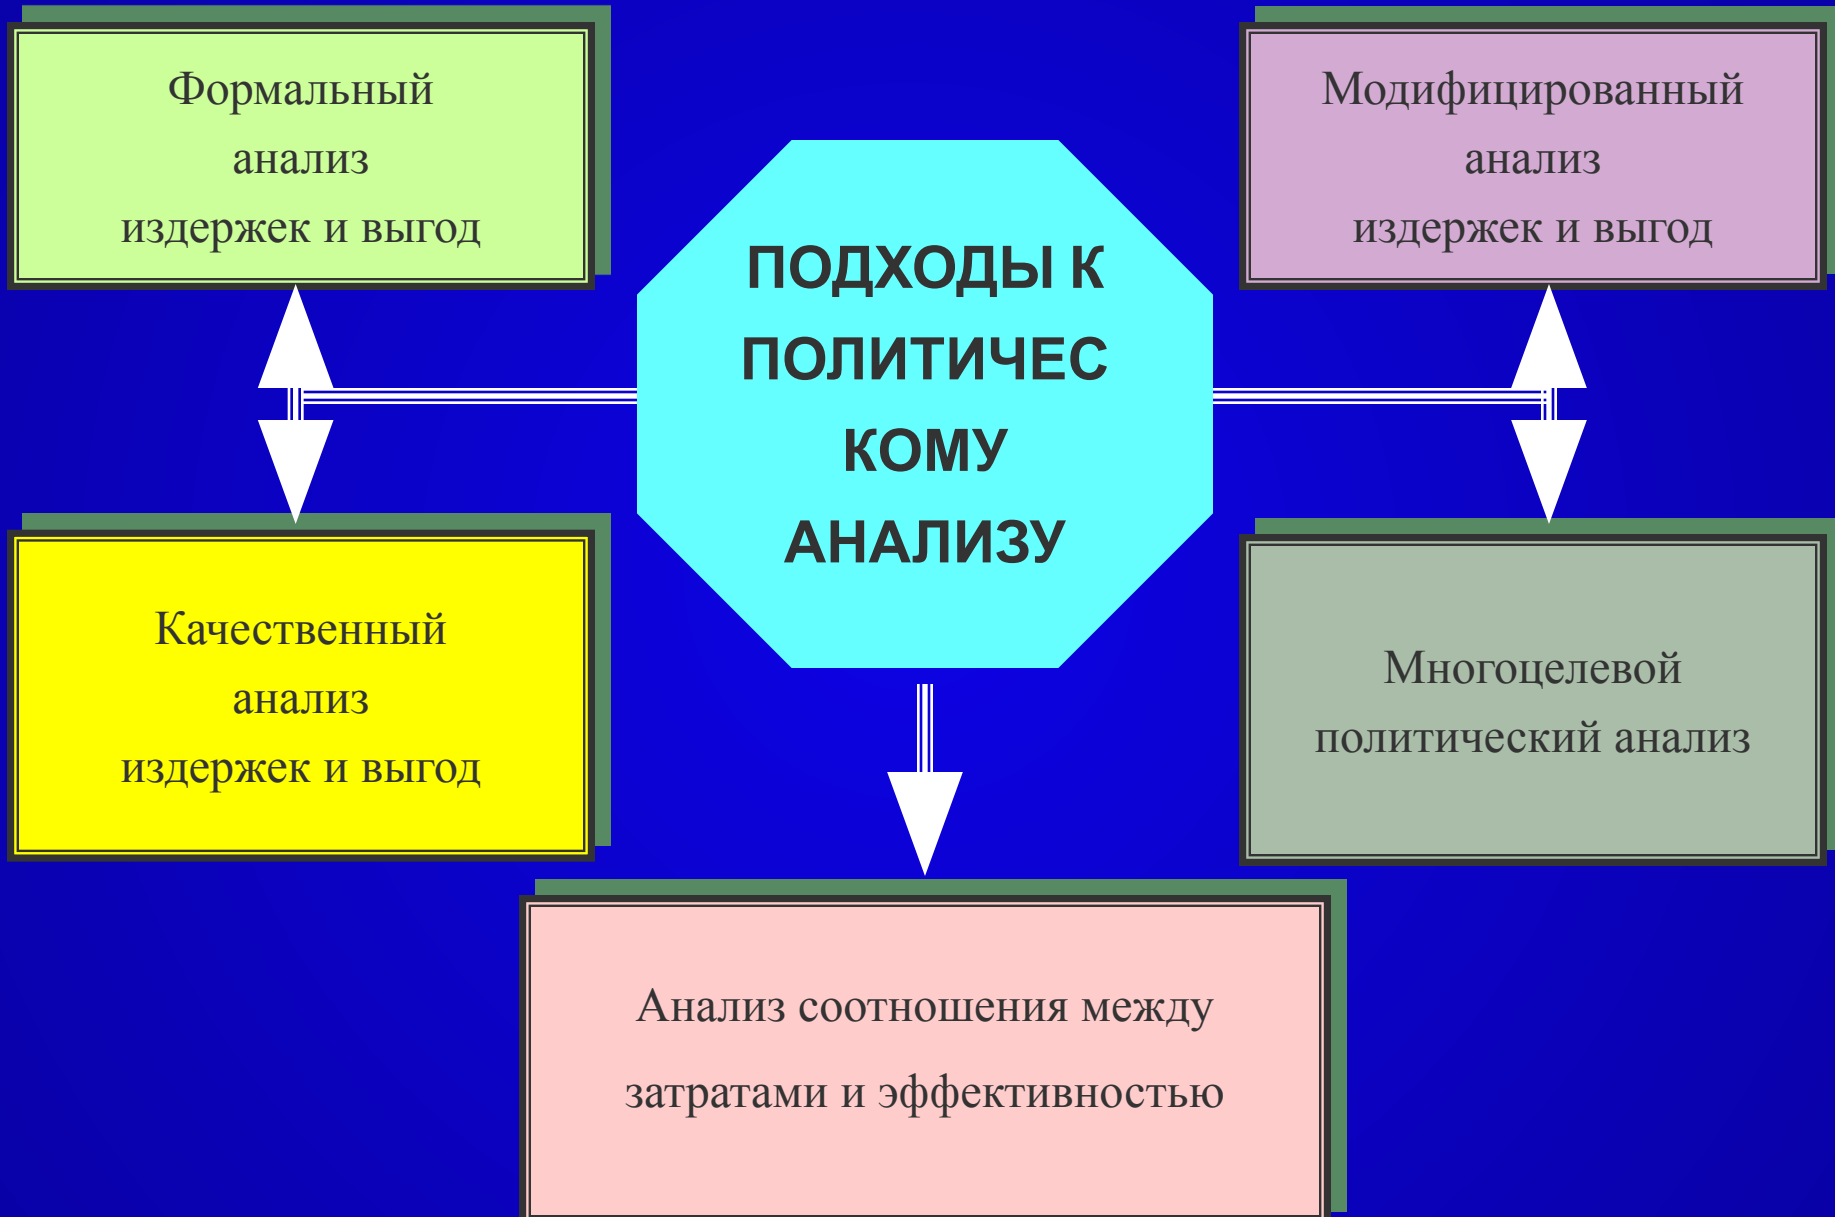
Формальный анализ издержек и выгод

Модифицированный анализ издержек и выгод

ПОДХОДЫ К ПОЛИТИЧЕС КОМУ АНАЛИЗУ

Качественный анализ издержек и выгод

Многоцелевой политический анализ

Анализ соотношения между затратами и эффективностью